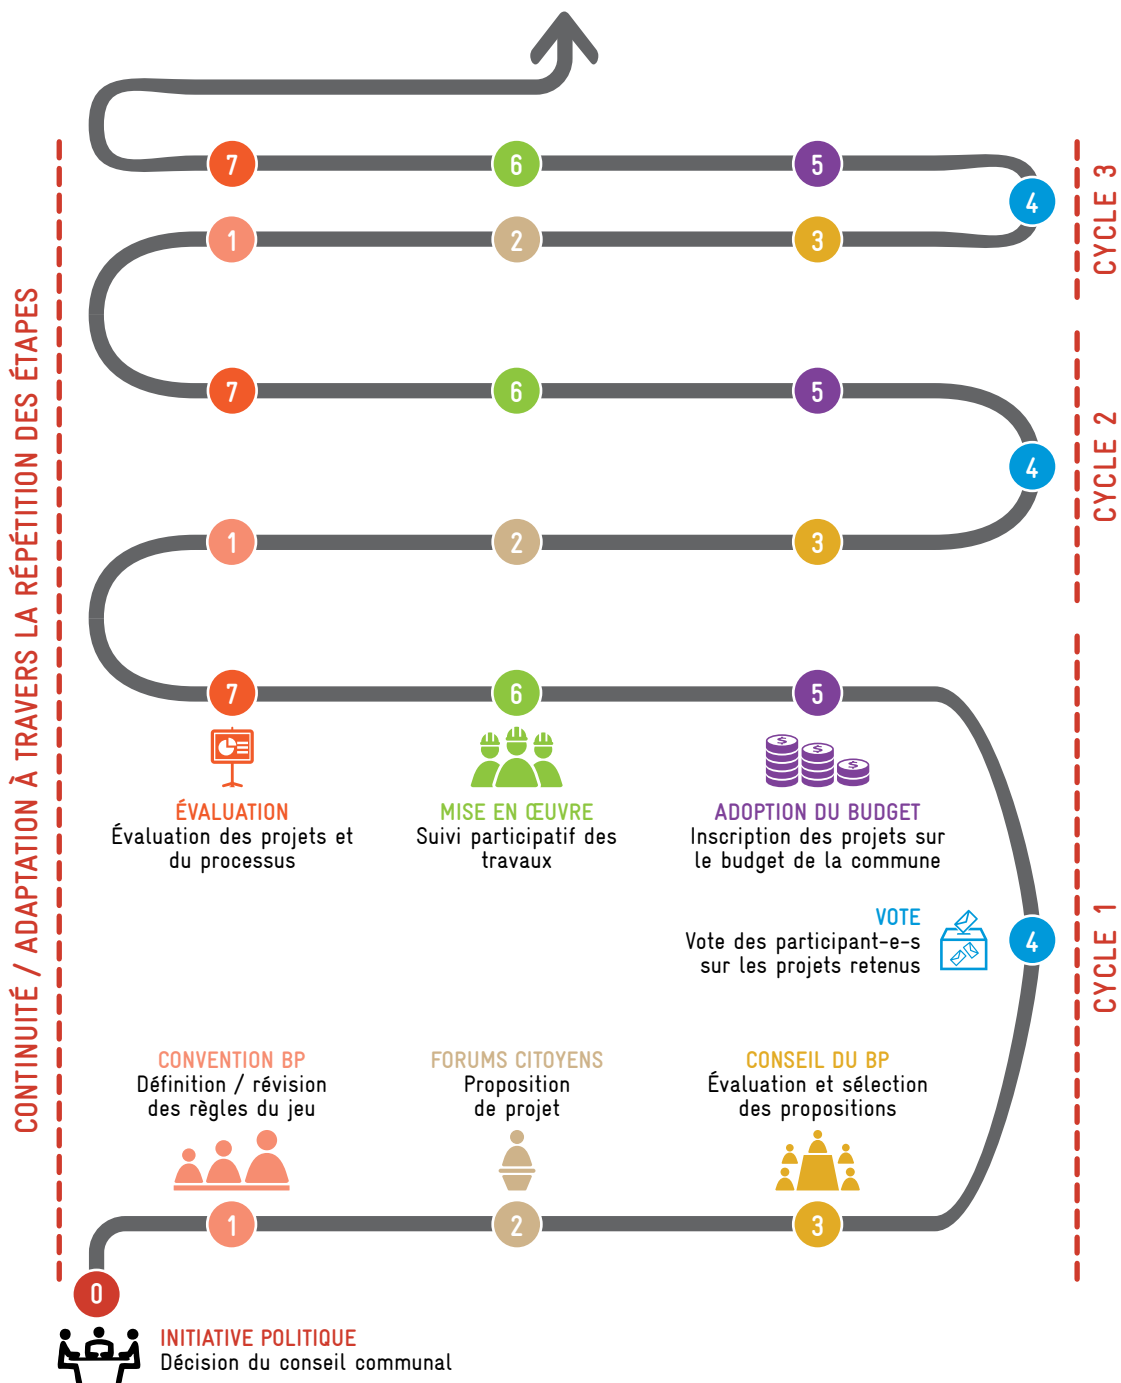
CONTINUITÉ / ADAPTATION À TRAVERS LA RÉPÉTITION DES ÉTAPES

7 6 5
4
1 2 3
CYCLE 3

7 6 5
4
1 2 3
CYCLE 2

7 6 5

ÉVALUATION
Évaluation des projets et du processus

MISE EN ŒUVRE
Suivi participatif des travaux

ADOPTION DU BUDGET
Inscription des projets sur le budget de la commune

VOTE
Vote des participant-e-s sur les projets retenus

4

CYCLE 1

CONVENTION BP
Définition / révision des règles du jeu

FORUMS CITOYENS
Proposition de projet

CONSEIL DU BP
Évaluation et sélection des propositions

1 2 3

0

INITIATIVE POLITIQUE
Décision du conseil communal